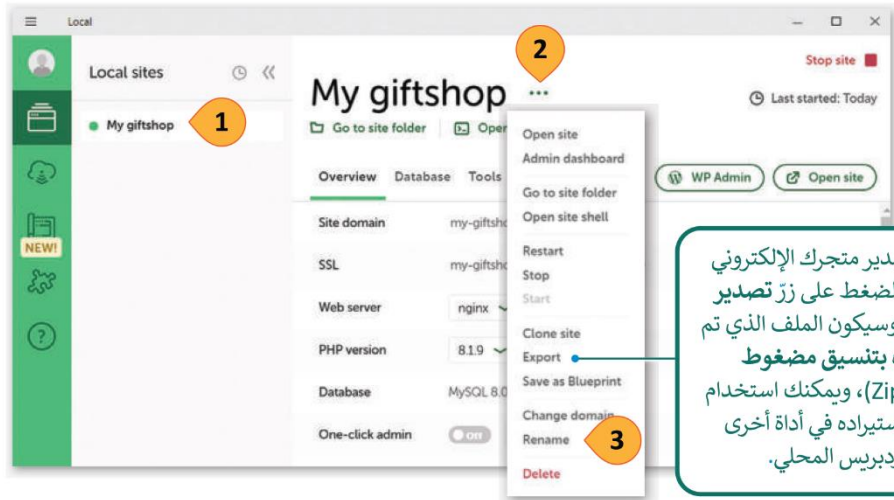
Local

Local sites

My giftshop

1

My giftshop

2

Stop site

Last started: Today

Go to site folder

Oper

Overview Database Tools

WP Admin

Open site

Site domain my-giftsho

SSL my-giftsho

Web server nginx

PHP version 8.1.9

Database MySQL 8.0

One-click admin Off

NEW!

Open site
Admin dashboard
Go to site folder
Open site shell
Restart
Stop
Start
Clone site
Export
Save as Blueprint
Change domain
Rename
Delete

3

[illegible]دير متجرك الإلكتروني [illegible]لضغط على زرّ تصدير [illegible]وسيكون الملف الذي تم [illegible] بتنسيق مضغوط (Zi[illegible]، ويمكنك استخدام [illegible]ستيراده في أداة أخرى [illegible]دبريس المحلي.